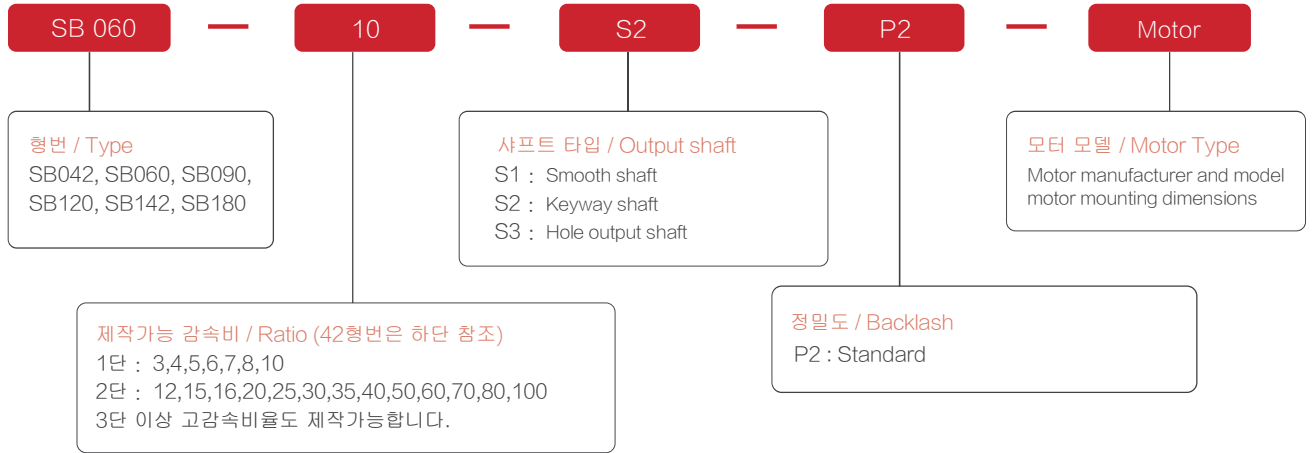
SB 060 — 10 — S2 — P2 — Motor

형번 / Type
SB042, SB060, SB090,
SB120, SB142, SB180

샤프트 타입 / Output shaft
S1 : Smooth shaft
S2 : Keyway shaft
S3 : Hole output shaft

모터 모델 / Motor Type
Motor manufacturer and model
motor mounting dimensions

제작가능 감속비 / Ratio (42형번은 하단 참조)
1단 : 3,4,5,6,7,8,10
2단 : 12,15,16,20,25,30,35,40,50,60,70,80,100
3단 이상 고감속비율도 제작가능합니다.

정밀도 / Backlash
P2 : Standard